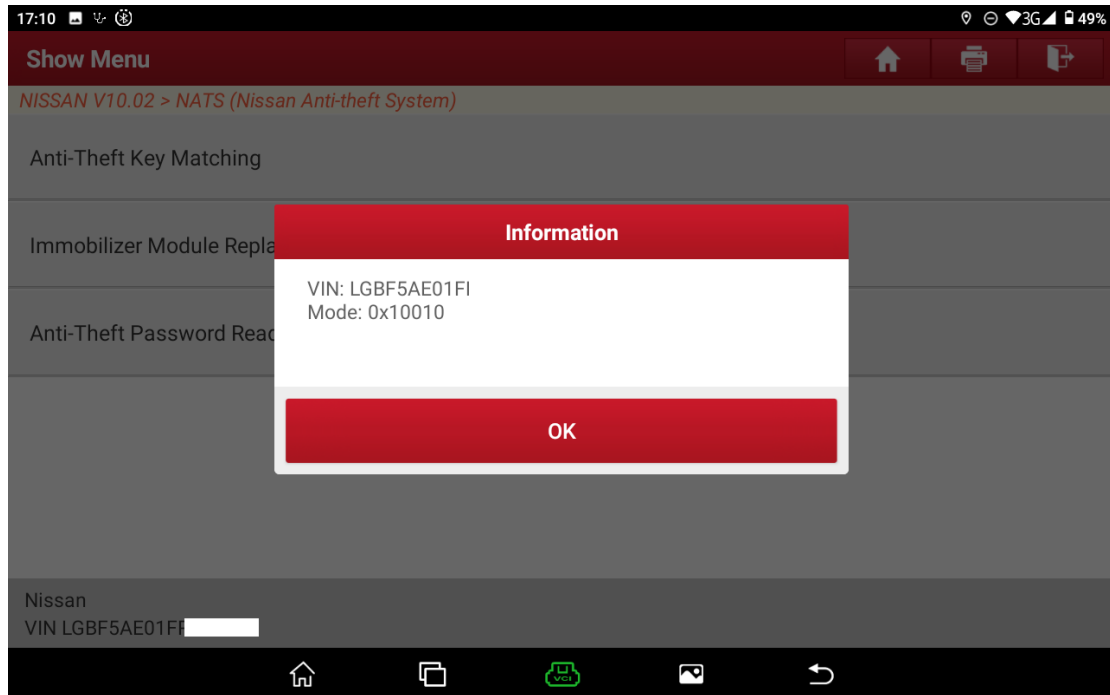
17:10 3G 49%

Show Menu

NISSAN V10.02 > NATS (Nissan Anti-theft System)

Anti-Theft Key Matching

Immobilizer Module Repla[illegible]

Anti-Theft Password Reac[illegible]

Information

VIN: LGBF5AE01FI
Mode: 0x10010

OK

Nissan
VIN LGBF5AE01FF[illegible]

VCI